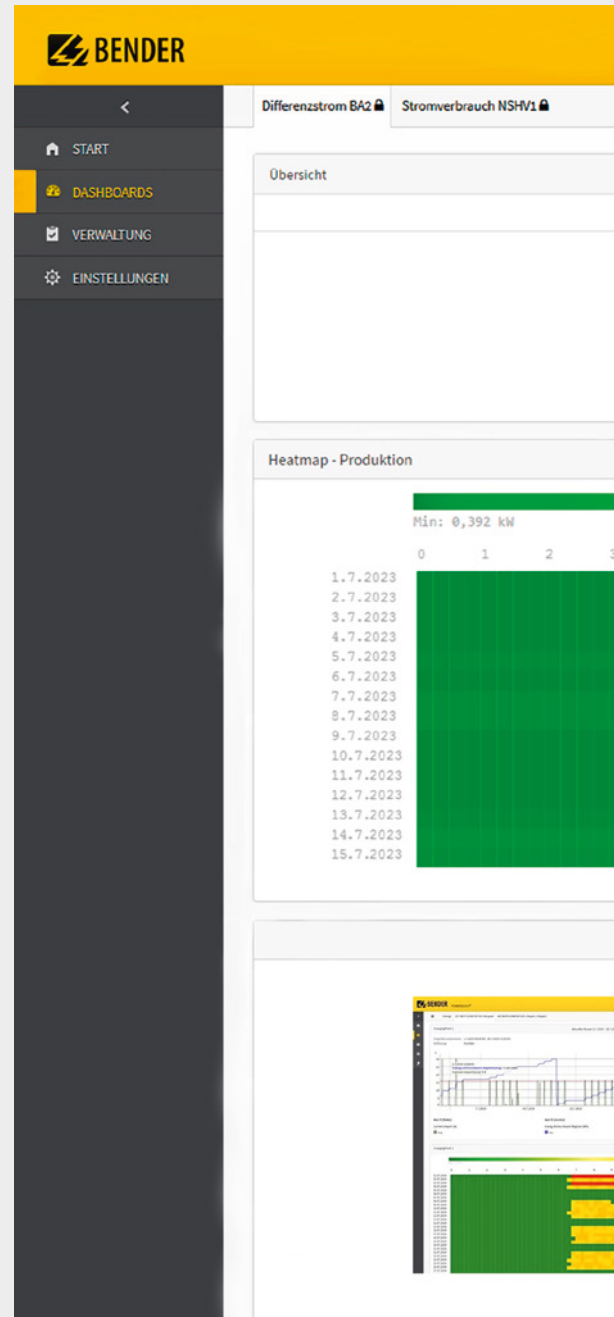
BENDER

<

START

DASHBOARDS

VERWALTUNG

EINSTELLUNGEN

Differenzstrom BA2

Stromverbrauch NSHV1

Übersicht

Heatmap - Produktion

Min: 0,392 kW

0 1 2 3

1.7.2023
2.7.2023
3.7.2023
4.7.2023
5.7.2023
6.7.2023
7.7.2023
8.7.2023
9.7.2023
10.7.2023
11.7.2023
12.7.2023
13.7.2023
14.7.2023
15.7.2023

BENDER

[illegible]